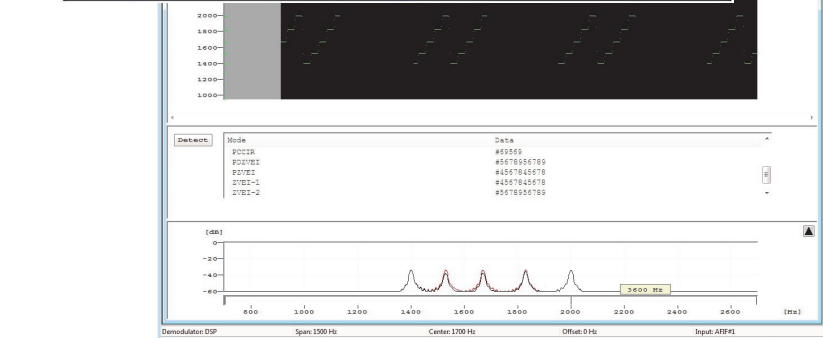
2000
1800
1600
1400
1200
1000

Detect

| Mode | Data |
|---|---|
| PCCIR | #69569 |
| PDZVEI | #5678956789 |
| PZVEI | #4567845678 |
| ZVEI-1 | #4567845678 |
| ZVEI-2 | #5678956789 |

[dB]
0
-20
-40
-60
800 1000 1200 1400 1600 1800 2000 2200 2400 2600 [Hz]
3600 Hz

Demodulator: DSP Span: 1500 Hz Center: 1700 Hz Offset: 0 Hz Input: AFIF#1